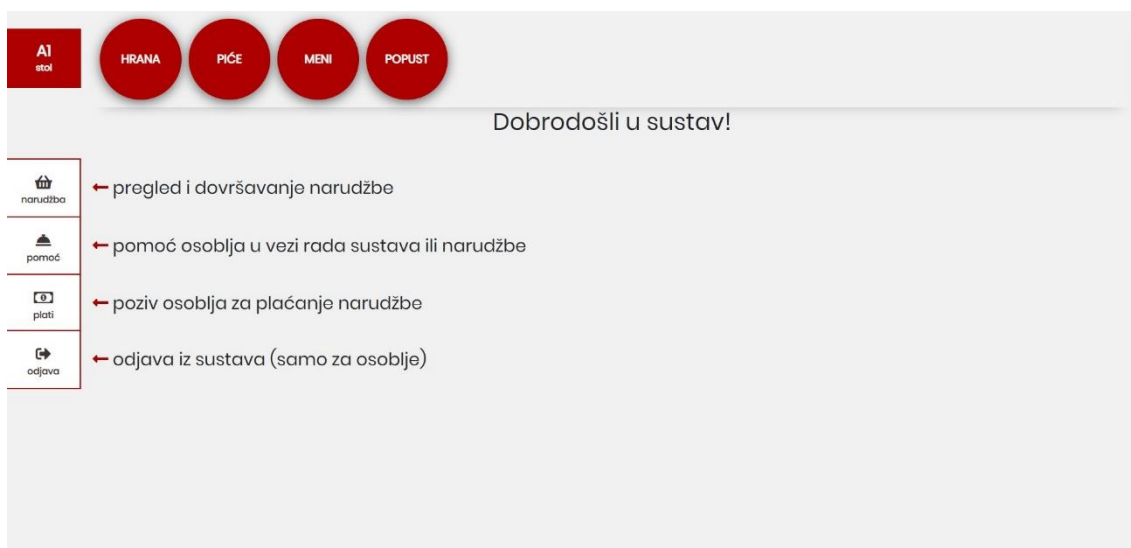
A1
stol

HRANA PIĆE MENI POPUST

Dobrodošli u sustav!

narudžba
← pregled i dovršavanje narudžbe

pomoć
← pomoć osoblja u vezi rada sustava ili narudžbe

plati
← poziv osoblja za plaćanje narudžbe

odjava
← odjava iz sustava (samo za osoblje)